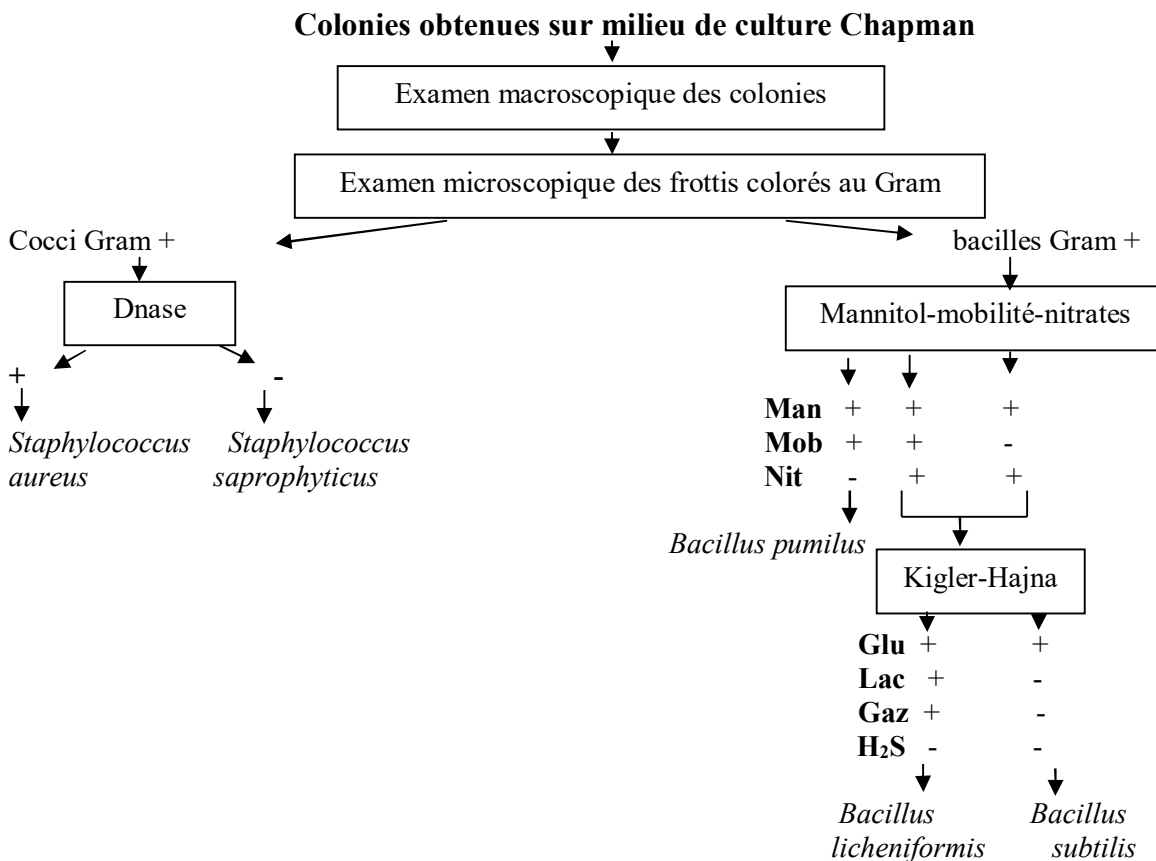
Colonies obtenues sur milieu de culture Chapman

Examen macroscopique des colonies

Examen microscopique des frottis colorés au Gram

Cocci Gram +

Dnase

+
Staphylococcus aureus

-
Staphylococcus saprophyticus

bacilles Gram +

Mannitol-mobilité-nitrates

| | | | |
|---|---|---|---|
| **Man** | + | + | + |
| **Mob** | + | + | - |
| **Nit** | - | + | + |

Bacillus pumilus

Kigler-Hajna

| | | |
|---|---|---|
| **Glu** | + | + |
| **Lac** | + | - |
| **Gaz** | + | - |
| **$H_2S$** | - | - |

Bacillus licheniformis

Bacillus subtilis